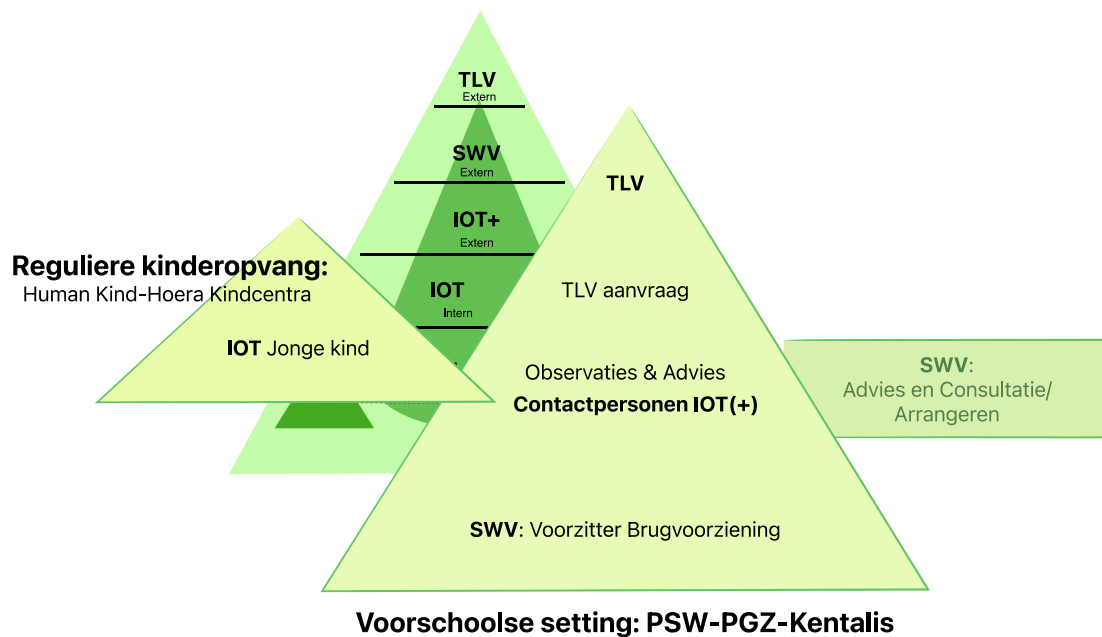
TLV
Extern

SWV
Extern

IOT+
Extern

IOT
Intern

Reguliere kinderopvang:
Human Kind-Hoera Kindcentra

IOT Jonge kind

TLV

TLV aanvraag

Observaties & Advies
Contactpersonen IOT(+)

SWV: Voorzitter Brugvoorziening

SWV:
Advies en Consultatie/
Arrangeren

Voorschoolse setting: PSW-PGZ-Kentalis